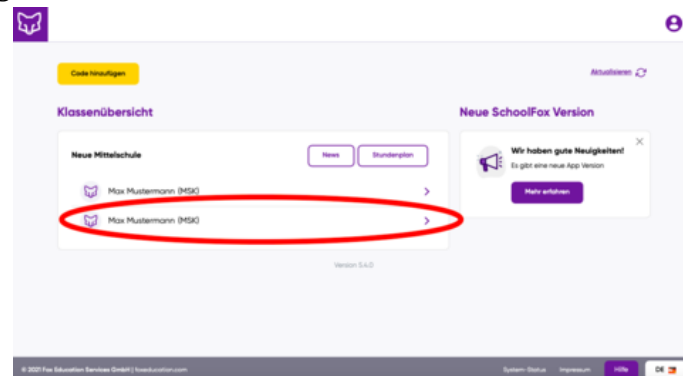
Code hinzufügen

Aktualisieren

Klassenübersicht

Neue Mittelschule

News

Stundenplan

Max Mustermann (MSK)

Max Mustermann (MSK)

Version 5.4.0

Neue SchoolFox Version

Wir haben gute Neuigkeiten!

Es gibt eine neue App Version

Mehr erfahren

© 2021 Fox Education Services GmbH | foxeducation.com

System-Status

Impressum

Hilfe

DE